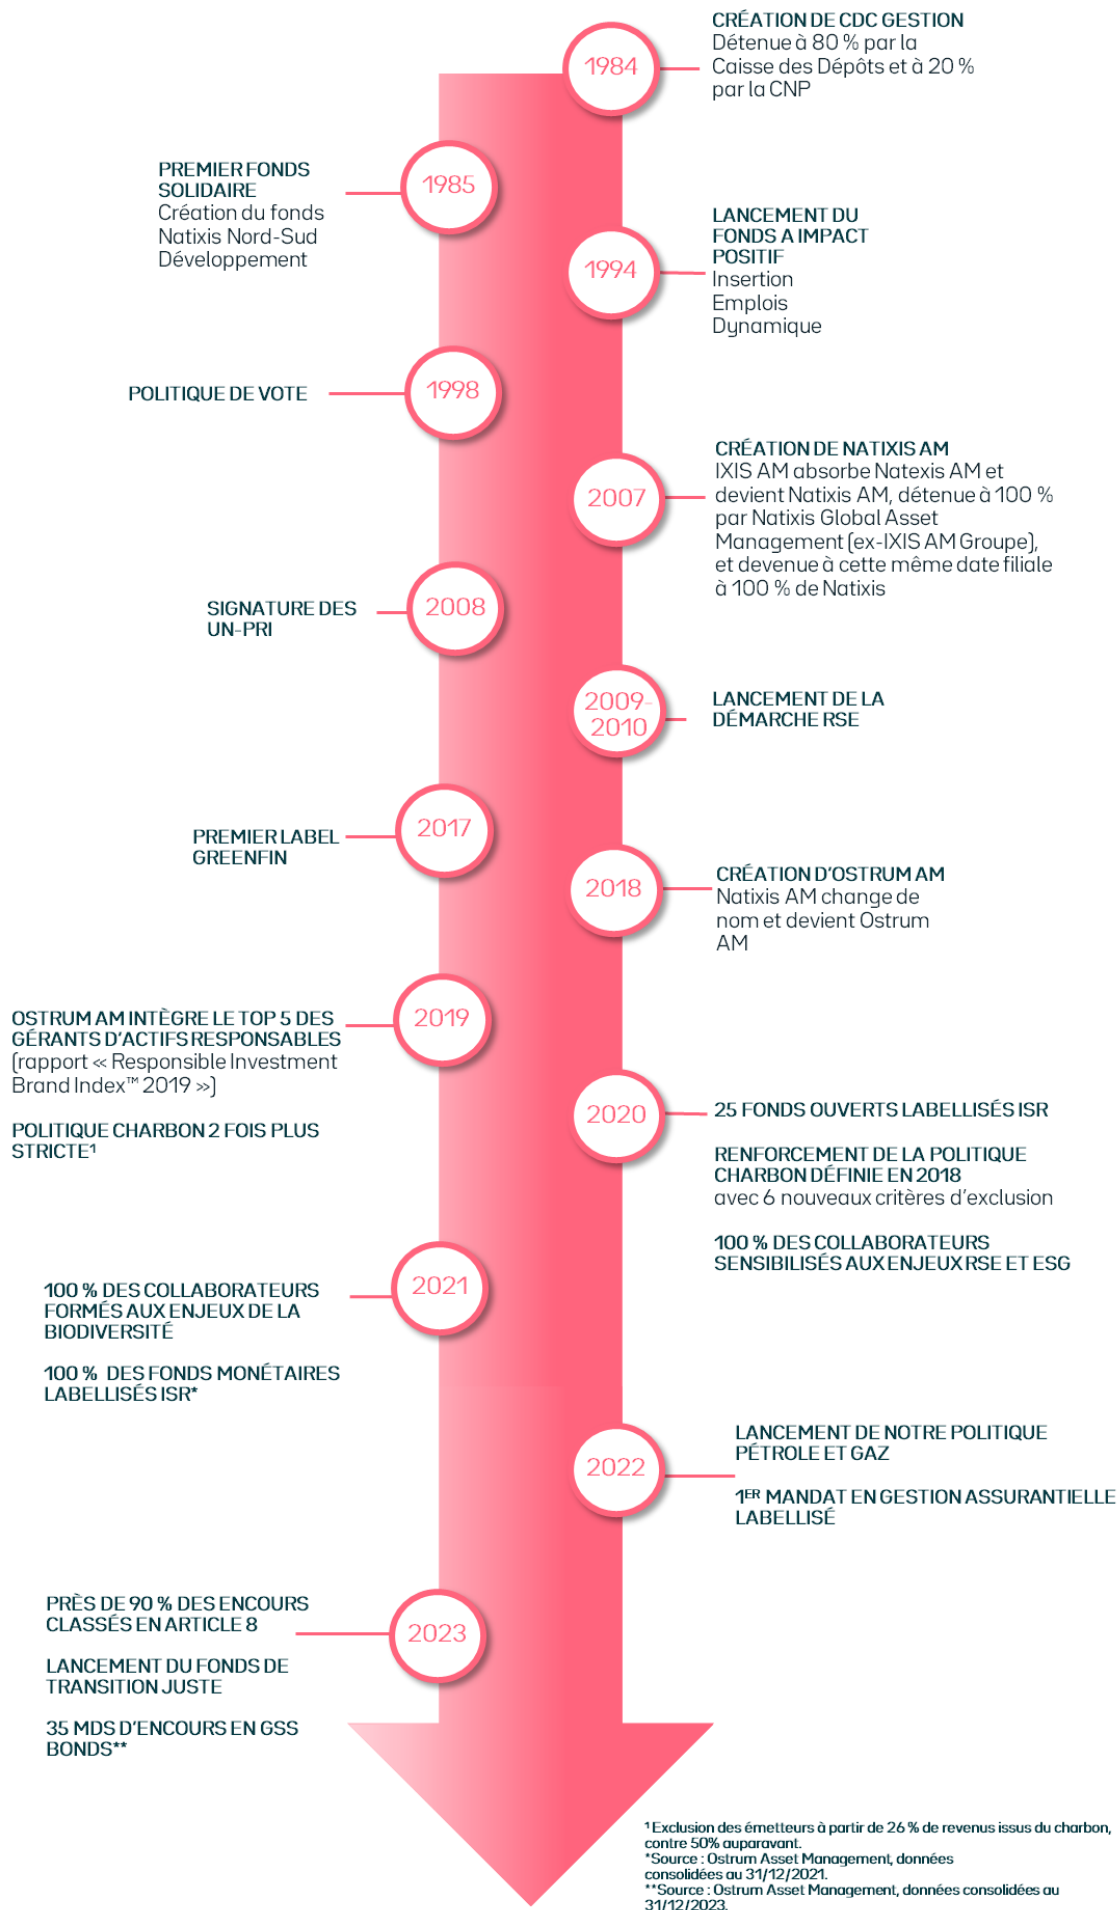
1984
CRÉATION DE CDC GESTION
Détenue à 80 % par la Caisse des Dépôts et à 20 % par la CNP

PREMIER FONDS SOLIDAIRE
Création du fonds Natixis Nord-Sud Développement
1985

1994
LANCEMENT DU FONDS A IMPACT POSITIF
Insertion Emplois Dynamique

POLITIQUE DE VOTE
1998

2007
CRÉATION DE NATIXIS AM
IXIS AM absorbe Natexis AM et devient Natixis AM, détenue à 100 % par Natixis Global Asset Management (ex-IXIS AM Groupe), et devenue à cette même date filiale à 100 % de Natixis

SIGNATURE DES UN-PRI
2008

2009-2010
LANCEMENT DE LA DÉMARCHE RSE

PREMIER LABEL GREENFIN
2017

2018
CRÉATION D'OSTRUM AM
Natixis AM change de nom et devient Ostrum AM

OSTRUM AM INTÈGRE LE TOP 5 DES GÉRANTS D'ACTIFS RESPONSABLES (rapport « Responsible Investment Brand Index™ 2019 »)

POLITIQUE CHARBON 2 FOIS PLUS STRICTE¹
2019

2020
25 FONDS OUVERTS LABELLISÉS ISR

RENFORCEMENT DE LA POLITIQUE CHARBON DÉFINIE EN 2018
avec 6 nouveaux critères d'exclusion

100 % DES COLLABORATEURS SENSIBILISÉS AUX ENJEUX RSE ET ESG

100 % DES COLLABORATEURS FORMÉS AUX ENJEUX DE LA BIODIVERSITÉ

100 % DES FONDS MONÉTAIRES LABELLISÉS ISR*
2021

2022
LANCEMENT DE NOTRE POLITIQUE PÉTROLE ET GAZ

1ER MANDAT EN GESTION ASSURANTIELLE LABELLISÉ

PRÈS DE 90 % DES ENCOURS CLASSÉS EN ARTICLE 8

LANCEMENT DU FONDS DE TRANSITION JUSTE

35 MDS D'ENCOURS EN GSS BONDS**
2023

¹Exclusion des émetteurs à partir de 26 % de revenus issus du charbon, contre 50% auparavant.
*Source : Ostrum Asset Management, données consolidées au 31/12/2021.
**Source : Ostrum Asset Management, données consolidées au 31/12/2023.